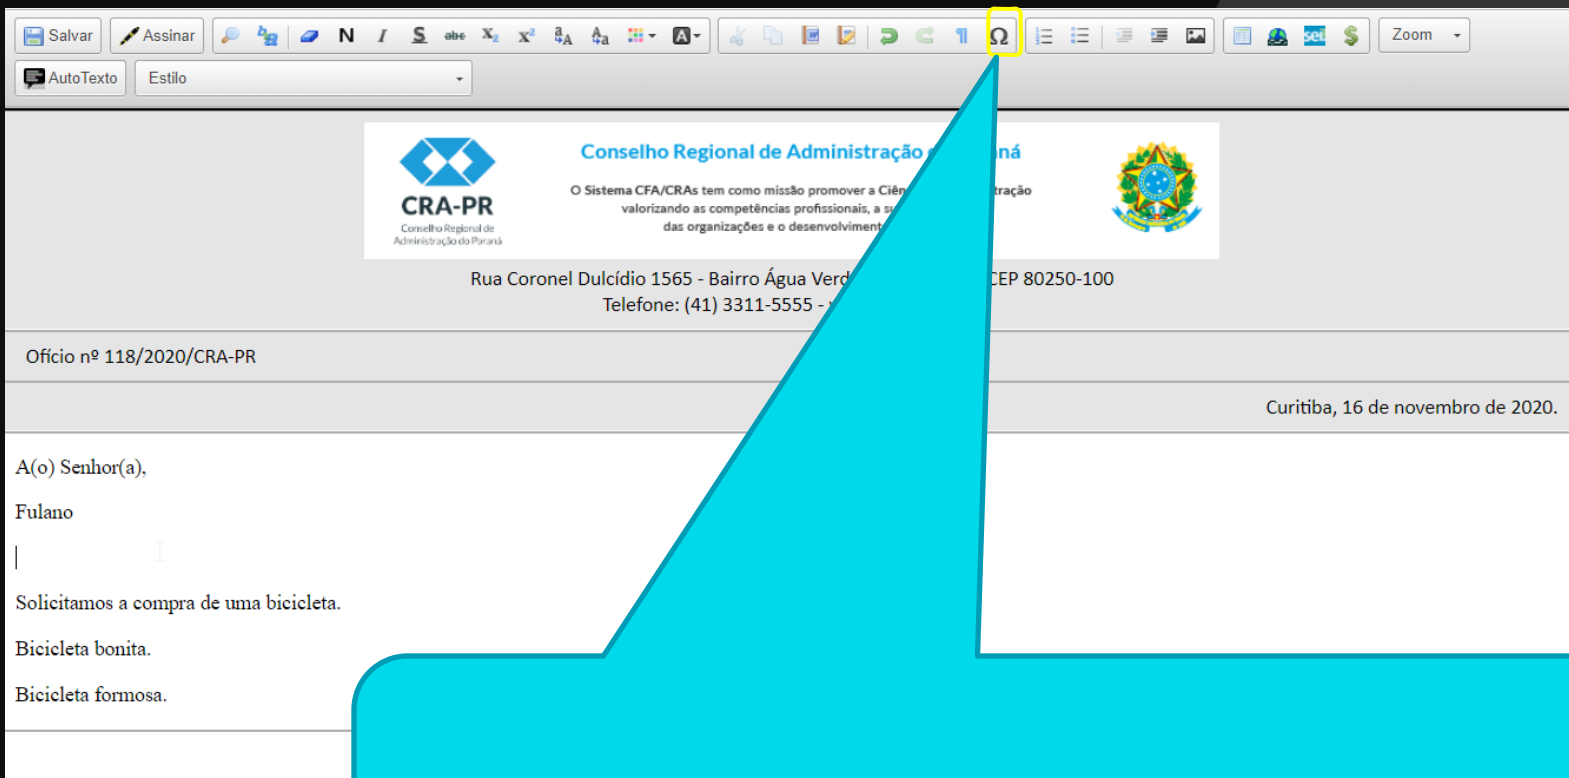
Salvar Assinar N I S abe $X_2$ $X^2$ Ω Zoom
AutoTexto Estilo

CRA-PR
Conselho Regional de Administração do Paraná

Conselho Regional de Administração d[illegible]ná
O Sistema CFA/CRAs tem como missão promover a Ciên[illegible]tração valorizando as competências profissionais, a su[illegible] das organizações e o desenvolviment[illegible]

Rua Coronel Dulcídio 1565 - Bairro Água Verd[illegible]CEP 80250-100
Telefone: (41) 3311-5555 - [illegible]

Ofício nº 118/2020/CRA-PR

Curitiba, 16 de novembro de 2020.

A(o) Senhor(a),

Fulano

Solicitamos a compra de uma bicicleta.

Bicicleta bonita.

Bicicleta formosa.